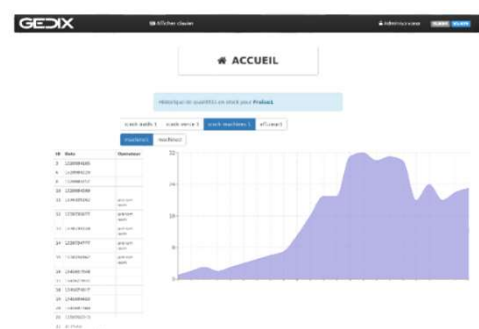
GEDIX

Afficher classes

ACCUEIL

Historique de quantités en stock pour Prelleck

stock outils 1 | stock verre 1 | stock machines 1 | efficace1

machines1 | machines

| ID | Date | Quantité |
|---|---|---|
| 3 | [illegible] | |
| 6 | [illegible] | |
| 7 | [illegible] | |
| 10 | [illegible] | |
| 11 | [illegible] | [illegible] |
| 12 | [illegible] | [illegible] |
| 13 | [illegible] | |
| 14 | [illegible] | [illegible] |
| 15 | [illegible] | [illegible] |
| 16 | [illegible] | |
| 17 | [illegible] | |
| 18 | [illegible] | |
| 19 | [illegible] | |
| 20 | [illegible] | |
| 21 | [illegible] | |
| 22 | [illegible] | |

20
15
10
5
0